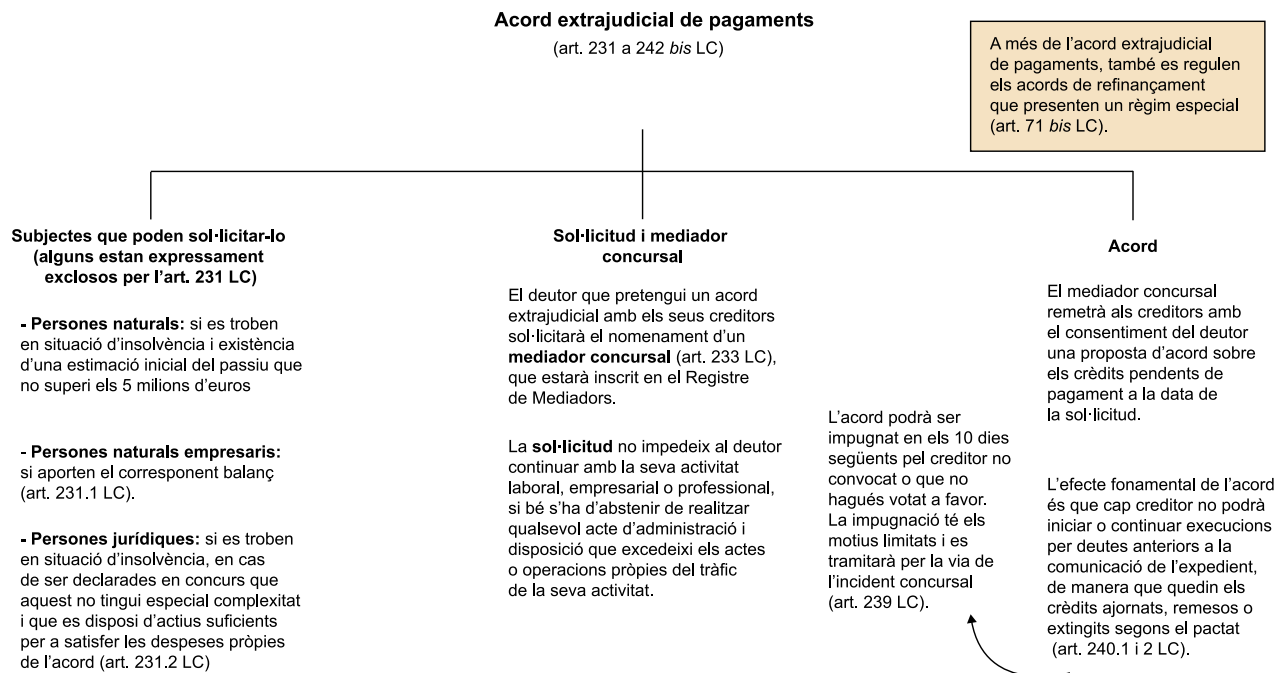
**Acord extrajudicial de pagaments**
(art. 231 a 242 *bis* LC)

A més de l'acord extrajudicial de pagaments, també es regulen els acords de refinançament que presenten un règim especial (art. 71 *bis* LC).

**Subjectes que poden sol·licitar-lo (alguns estan expressament exclosos per l'art. 231 LC)**

- **Persones naturals:** si es troben en situació d'insolvència i existència d'una estimació inicial del passiu que no superi els 5 milions d'euros

- **Persones naturals empresaris:** si aporten el corresponent balanç (art. 231.1 LC).

- **Persones jurídiques:** si es troben en situació d'insolvència, en cas de ser declarades en concurs que aquest no tingui especial complexitat i que es disposi d'actius suficients per a satisfer les despeses pròpies de l'acord (art. 231.2 LC)

**Sol·licitud i mediador concursal**

El deutor que pretengui un acord extrajudicial amb els seus creditors sol·licitarà el nomenament d'un **mediador concursal** (art. 233 LC), que estarà inscrit en el Registre de Mediadors.

La **sol·licitud** no impedeix al deutor continuar amb la seva activitat laboral, empresarial o professional, si bé s'ha d'abstenir de realitzar qualsevol acte d'administració i disposició que excedeixi els actes o operacions pròpies del tràfic de la seva activitat.

L'acord podrà ser impugnat en els 10 dies següents pel creditor no convocat o que no hagués votat a favor. La impugnació té els motius limitats i es tramitarà per la via de l'incident concursal (art. 239 LC).

**Acord**

El mediador concursal remetrà als creditors amb el consentiment del deutor una proposta d'acord sobre els crèdits pendents de pagament a la data de la sol·licitud.

L'efecte fonamental de l'acord és que cap creditor no podrà iniciar o continuar execucions per deutes anteriors a la comunicació de l'expedient, de manera que quedin els crèdits ajornats, remesos o extingits segons el pactat (art. 240.1 i 2 LC).